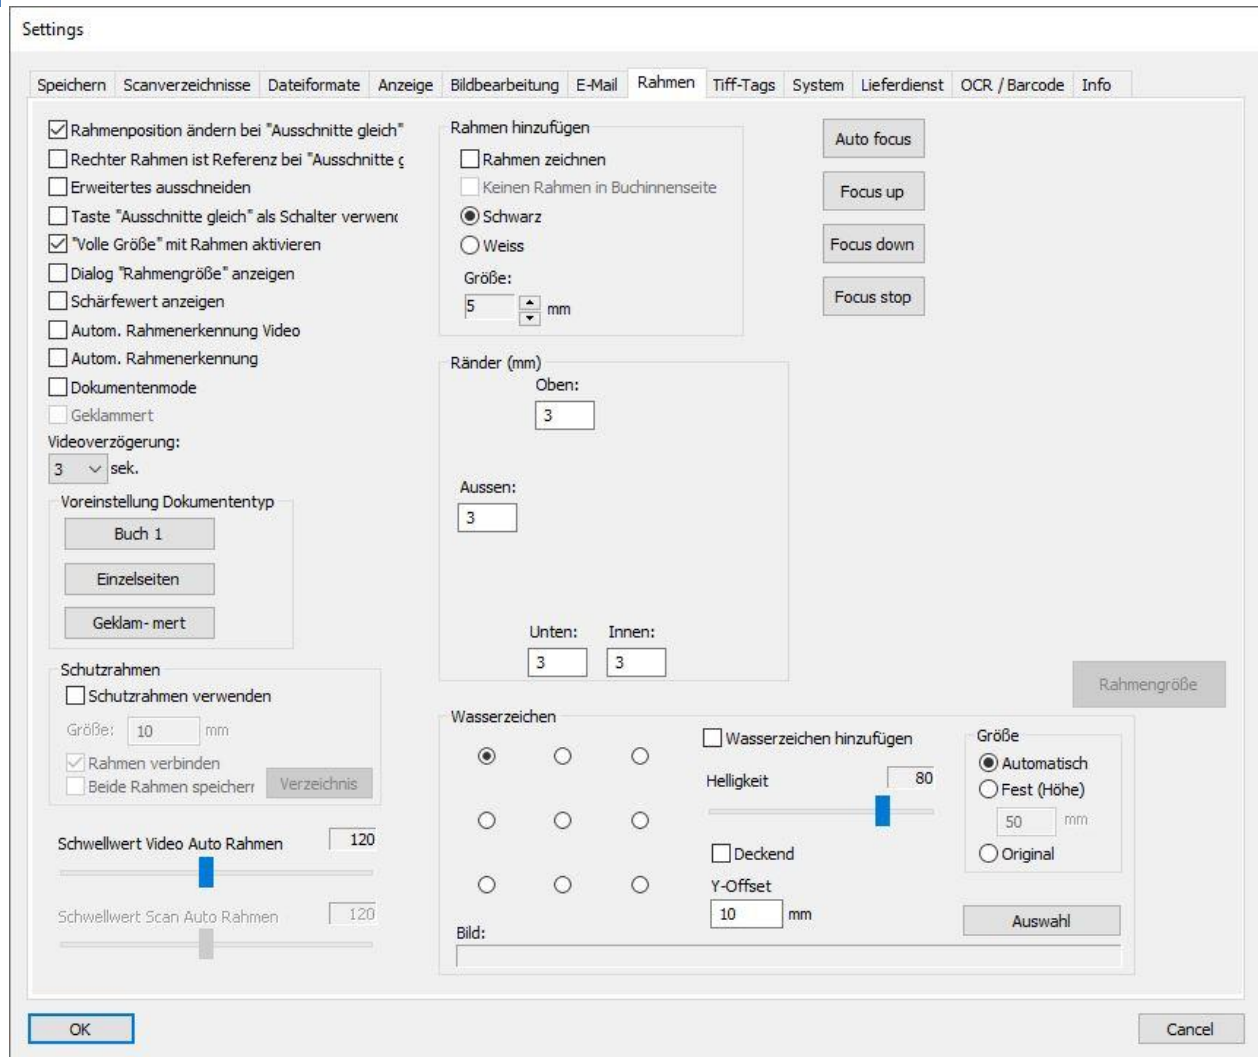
Settings

Speichern | Scanverzeichnisse | Dateiformate | Anzeige | Bildbearbeitung | E-Mail | Rahmen | Tiff-Tags | System | Lieferdienst | OCR / Barcode | Info

Rahmenposition ändern bei "Ausschnitte gleich"
Rechter Rahmen ist Referenz bei "Ausschnitte g
Erweitertes ausschneiden
Taste "Ausschnitte gleich" als Schalter verwenc
"Volle Größe" mit Rahmen aktivieren
Dialog "Rahmengröße" anzeigen
Schärfewert anzeigen
Autom. Rahmenerkennung Video
Autom. Rahmenerkennung
Dokumentenmode
Geklammert
Videoverzögerung:
3 sek.

Voreinstellung Dokumententyp
Buch 1
Einzelseiten
Geklam- mert

Schutzrahmen
Schutzrahmen verwenden
Größe: 10 mm
Rahmen verbinden
Beide Rahmen speicherr
Verzeichnis

Schwellwert Video Auto Rahmen 120
Schwellwert Scan Auto Rahmen 120

Rahmen hinzufügen
Rahmen zeichnen
Keinen Rahmen in Buchinnenseite
Schwarz
Weiss
Größe:
5 mm

Ränder (mm)
Oben:
3
Aussen:
3
Unten:
3
Innen:
3

Auto focus
Focus up
Focus down
Focus stop

Rahmengröße

Wasserzeichen
Wasserzeichen hinzufügen
Helligkeit 80
Deckend
Y-Offset
10 mm
Größe
Automatisch
Fest (Höhe)
50 mm
Original
Auswahl
Bild:

OK
Cancel